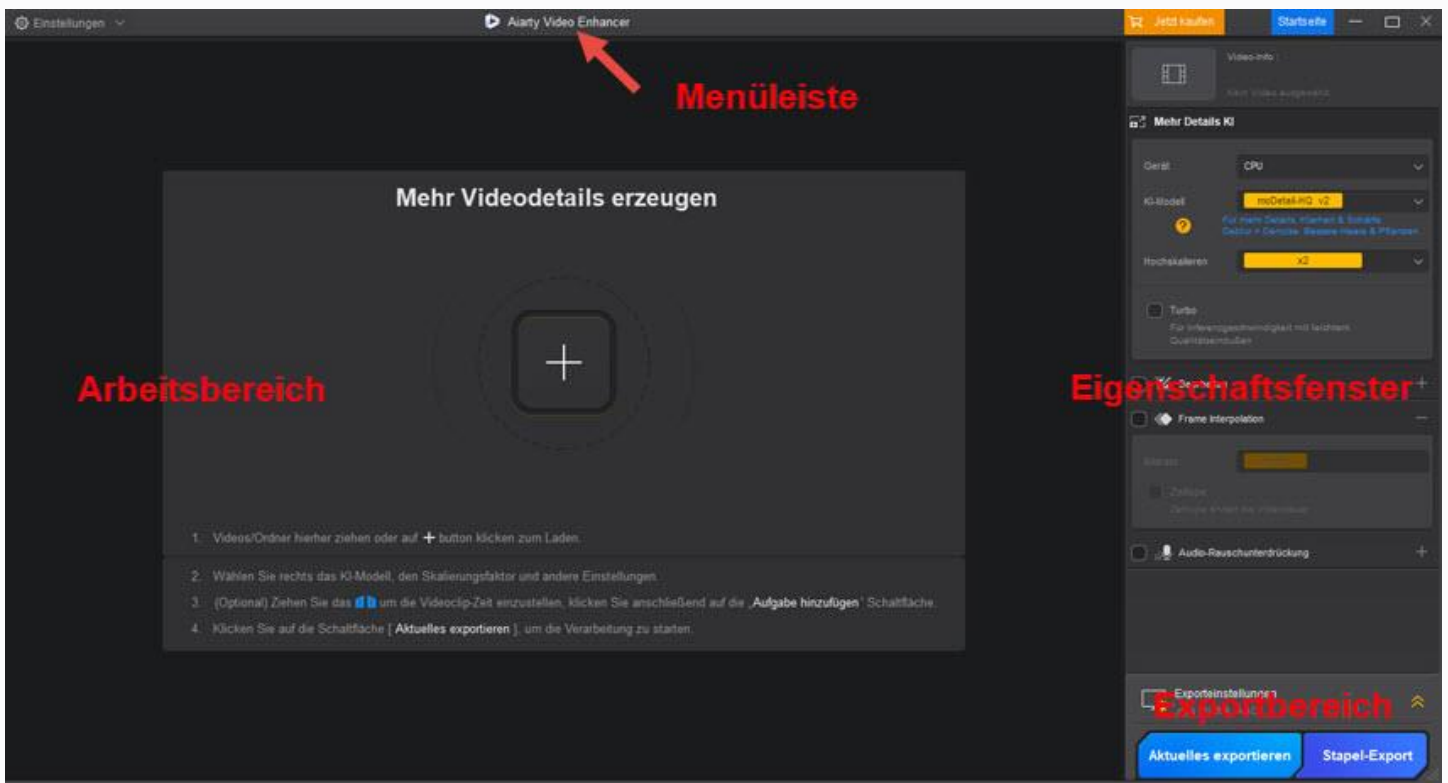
Einstellungen
Aiarty Video Enhancer
Jetzt kaufen
Startseite

Menüleiste

Video-Info
Kein Video ausgewählt

Mehr Details KI

Gerät CPU
KI-Modell moDetail-HQ v2
Für mehr Details, Klarheit & Schärfe. Gesicht + Details: Bessere Haare & Pflanzen
Hochskalieren x2

Turbo
Für Inferenzgeschwindigkeit mit leichten Qualitätseinbußen

Mehr Videodetails erzeugen

Arbeitsbereich

Eigenschaftsfenster

Frame Interpolation

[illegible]
Zeitlupe
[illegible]

Audio-Rauschunterdrückung

1. Videos/Ordner hierher ziehen oder auf + button klicken zum Laden.
2. Wählen Sie rechts das KI-Modell, den Skalierungsfaktor und andere Einstellungen.
3. (Optional) Ziehen Sie das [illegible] um die Videoclip-Zeit einzustellen, klicken Sie anschließend auf die „Aufgabe hinzufügen" Schaltfläche.
4. Klicken Sie auf die Schaltfläche [ Aktuelles exportieren ], um die Verarbeitung zu starten.

Exporteinstellungen
Exportbereich
Aktuelles exportieren
Stapel-Export